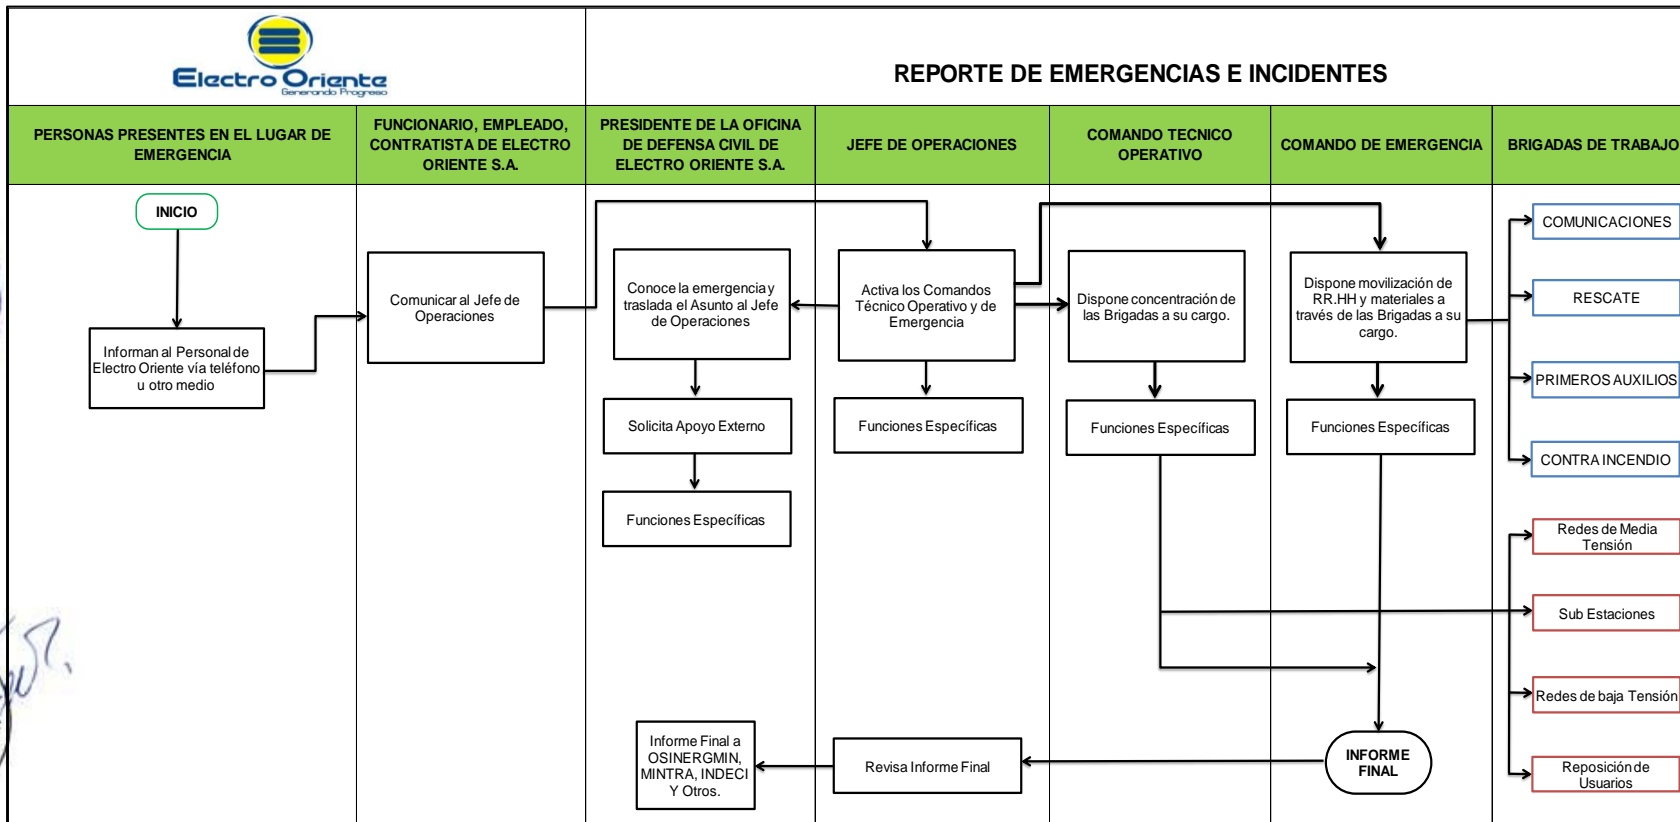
Electro Oriente
Generando Progreso

REPORTE DE EMERGENCIAS E INCIDENTES

PERSONAS PRESENTES EN EL LUGAR DE EMERGENCIA

FUNCIONARIO, EMPLEADO, CONTRATISTA DE ELECTRO ORIENTE S.A.

PRESIDENTE DE LA OFICINA DE DEFENSA CIVIL DE ELECTRO ORIENTE S.A.

JEFE DE OPERACIONES

COMANDO TECNICO OPERATIVO

COMANDO DE EMERGENCIA

BRIGADAS DE TRABAJO

INICIO

Informan al Personal de Electro Oriente vía teléfono u otro medio

Comunicar al Jefe de Operaciones

Conoce la emergencia y traslada el Asunto al Jefe de Operaciones

Solicita Apoyo Externo

Funciones Específicas

Activa los Comandos Técnico Operativo y de Emergencia

Funciones Específicas

Dispone concentración de las Brigadas a su cargo.

Funciones Específicas

Dispone movilización de RR.HH y materiales a través de las Brigadas a su cargo.

Funciones Específicas

COMUNICACIONES

RESCATE

PRIMEROS AUXILIOS

CONTRA INCENDIO

Redes de Media Tensión

Sub Estaciones

Redes de baja Tensión

Reposición de Usuarios

INFORME FINAL

Revisa Informe Final

Informe Final a OSINERGMIN, MINTRA, INDECI Y Otros.